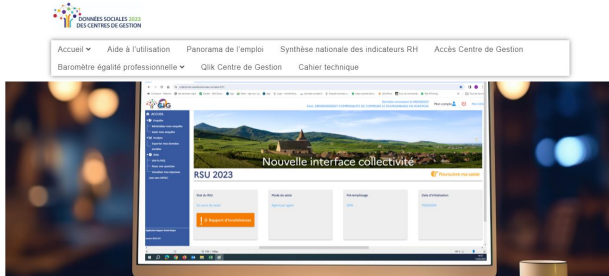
DONNÉES SOCIALES 2023 DES CENTRES DE GESTION

Accueil Aide à l'utilisation Panorama de l'emploi Synthèse nationale des indicateurs RH Accès Centre de Gestion

Baromètre égalité professionnelle Qlik Centre de Gestion Cahier technique

Nouvelle interface collectivité

RSU 2023

Poursuivre ma saisie

Rapport d'Intelligence